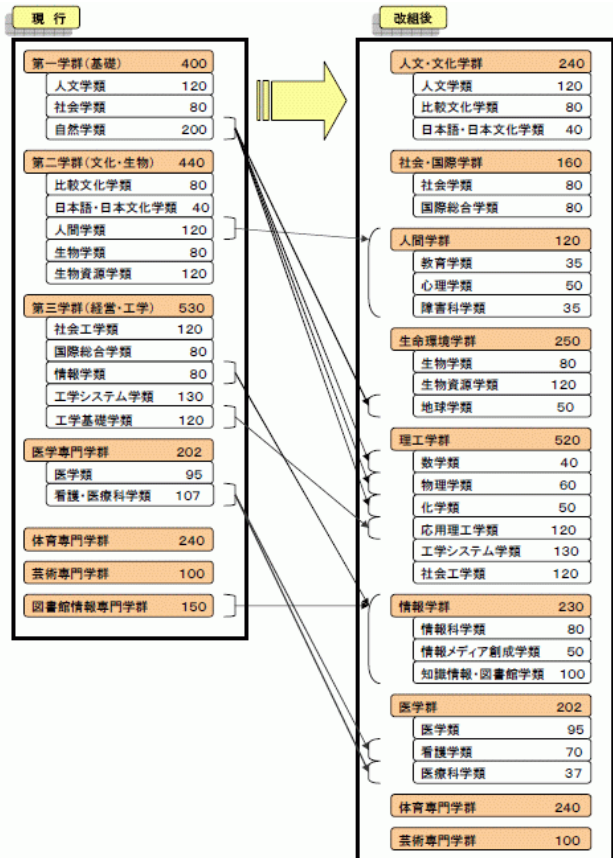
現　行

| | |
|---|---|
| 第一学群（基礎） | 400 |
| 人文学類 | 120 |
| 社会学類 | 80 |
| 自然学類 | 200 |
| 第二学群（文化・生物） | 440 |
| 比較文化学類 | 80 |
| 日本語・日本文化学類 | 40 |
| 人間学類 | 120 |
| 生物学類 | 80 |
| 生物資源学類 | 120 |
| 第三学群（経営・工学） | 530 |
| 社会工学類 | 120 |
| 国際総合学類 | 80 |
| 情報学類 | 80 |
| 工学システム学類 | 130 |
| 工学基礎学類 | 120 |
| 医学専門学群 | 202 |
| 医学類 | 95 |
| 看護・医療科学類 | 107 |
| 体育専門学群 | 240 |
| 芸術専門学群 | 100 |
| 図書館情報専門学群 | 150 |

改組後

| | |
|---|---|
| 人文・文化学群 | 240 |
| 人文学類 | 120 |
| 比較文化学類 | 80 |
| 日本語・日本文化学類 | 40 |
| 社会・国際学群 | 160 |
| 社会学類 | 80 |
| 国際総合学類 | 80 |
| 人間学群 | 120 |
| 教育学類 | 35 |
| 心理学類 | 50 |
| 障害科学類 | 35 |
| 生命環境学群 | 250 |
| 生物学類 | 80 |
| 生物資源学類 | 120 |
| 地球学類 | 50 |
| 理工学群 | 520 |
| 数学類 | 40 |
| 物理学類 | 60 |
| 化学類 | 50 |
| 応用理工学類 | 120 |
| 工学システム学類 | 130 |
| 社会工学類 | 120 |
| 情報学群 | 230 |
| 情報科学類 | 80 |
| 情報メディア創成学類 | 50 |
| 知識情報・図書館学類 | 100 |
| 医学群 | 202 |
| 医学類 | 95 |
| 看護学類 | 70 |
| 医療科学類 | 37 |
| 体育専門学群 | 240 |
| 芸術専門学群 | 100 |